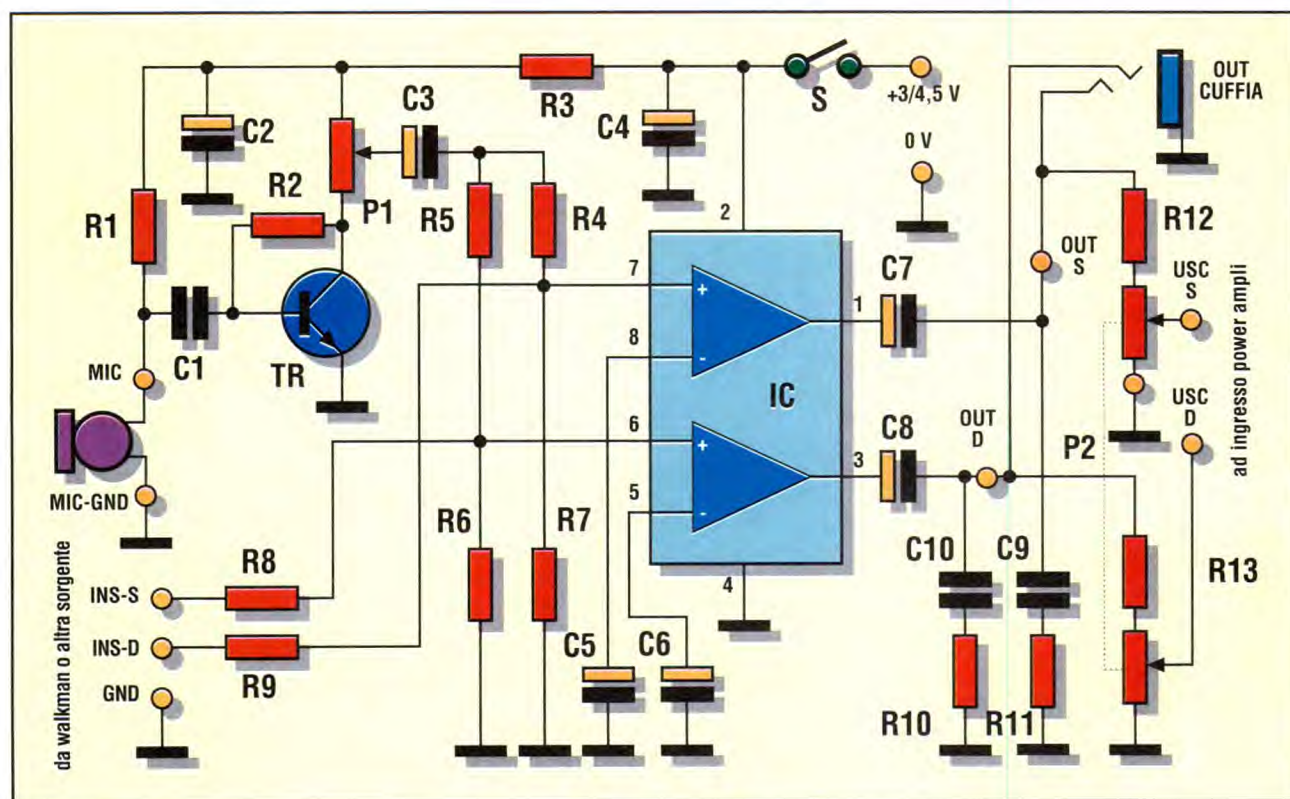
C2
R1
R2
P1
C3
R3
C4
S
+3/4,5 V
0 V
OUT CUFFIA
R5
R4
2
R12
OUT S
USC S
7
+
C7
1
C1
TR
8
-
MIC
IC
MIC-GND
6
+
C8
OUT D
USC D
3
P2
5
-
R6
R7
C10
C9
R13
R8
INS-S
INS-D
R9
4
C5
C6
GND
R10
R11
da walkman o altra sorgente
ad ingresso power ampli